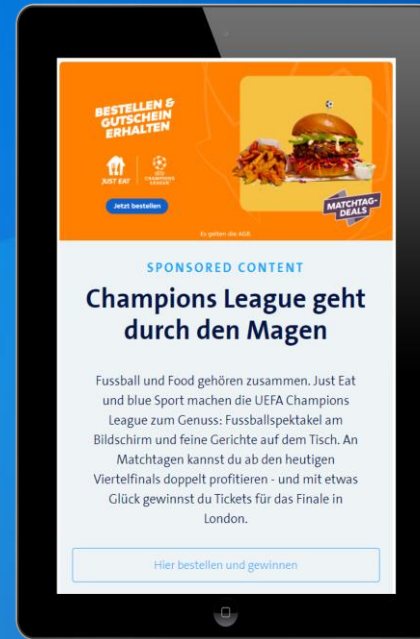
BESTELLEN & GUTSCHEIN ERHALTEN

JUST EAT

UEFA CHAMPIONS LEAGUE

Jetzt bestellen

MATCHTAG-DEALS

Es gelten die AGB.

SPONSORED CONTENT

Champions League geht durch den Magen

Fussball und Food gehören zusammen. Just Eat und blue Sport machen die UEFA Champions League zum Genuss: Fussballspektakel am Bildschirm und feine Gerichte auf dem Tisch. An Matchtagen kannst du ab den heutigen Viertelfinals doppelt profitieren - und mit etwas Glück gewinnst du Tickets für das Finale in London.

Hier bestellen und gewinnen